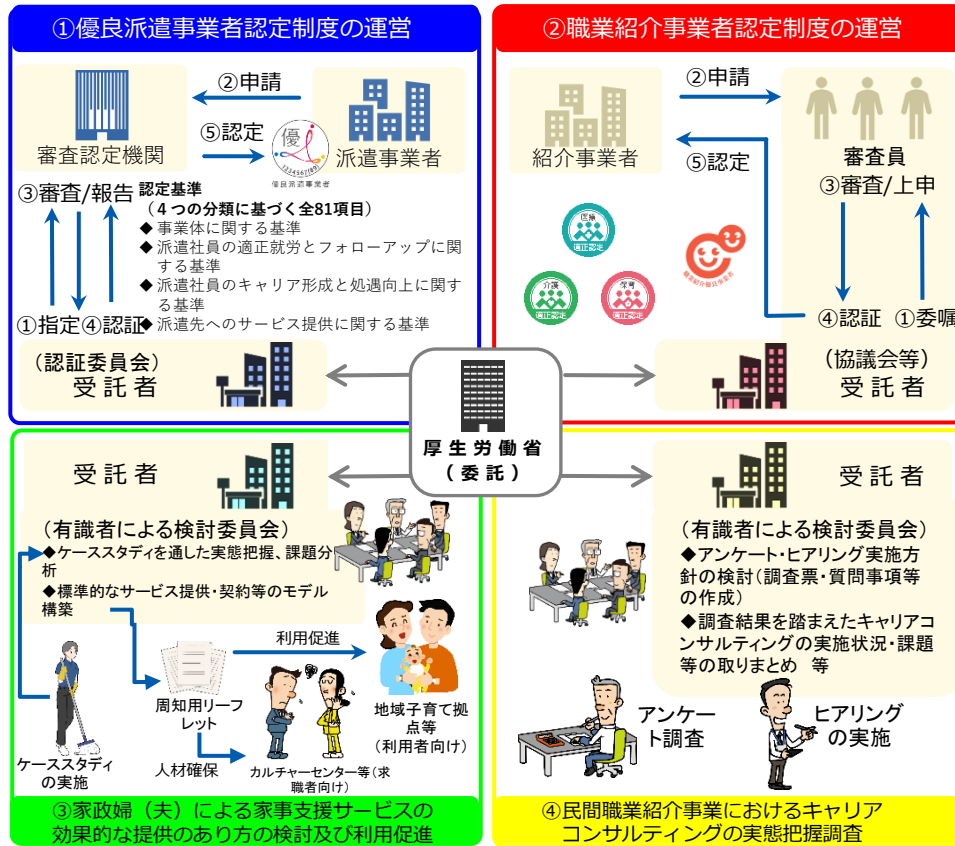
①優良派遣事業者認定制度の運営

審査認定機関

②申請

⑤認定

優
123456(49)
優良派遣事業者

派遣事業者

③審査/報告

認定基準
（４つの分類に基づく全81項目）
◆事業体に関する基準
◆派遣社員の適正就労とフォローアップに関する基準
◆派遣社員のキャリア形成と処遇向上に関する基準
◆派遣先へのサービス提供に関する基準

①指定④認証

（認証委員会）
受託者

②職業紹介事業者認定制度の運営

紹介事業者

②申請

⑤認定

審査員
③審査/上申

医療
適正認定

介護
適正認定

保育
適正認定

優良職業紹介事業者

④認証　①委嘱

（協議会等）
受託者

厚生労働省
（委託）

受託者

（有識者による検討委員会）
◆ケーススタディを通した実態把握、課題分析
◆標準的なサービス提供・契約等のモデル構築

ケーススタディの実施

周知用リーフレット

利用促進

人材確保

地域子育て拠点等
（利用者向け）

カルチャーセンター等（求職者向け）

③家政婦（夫）による家事支援サービスの効果的な提供のあり方の検討及び利用促進

受託者

（有識者による検討委員会）
◆アンケート・ヒアリング実施方針の検討（調査票・質問事項等の作成）
◆調査結果を踏まえたキャリアコンサルティングの実施状況・課題等の取りまとめ　等

アンケート調査

ヒアリングの実施

④民間職業紹介事業におけるキャリアコンサルティングの実態把握調査